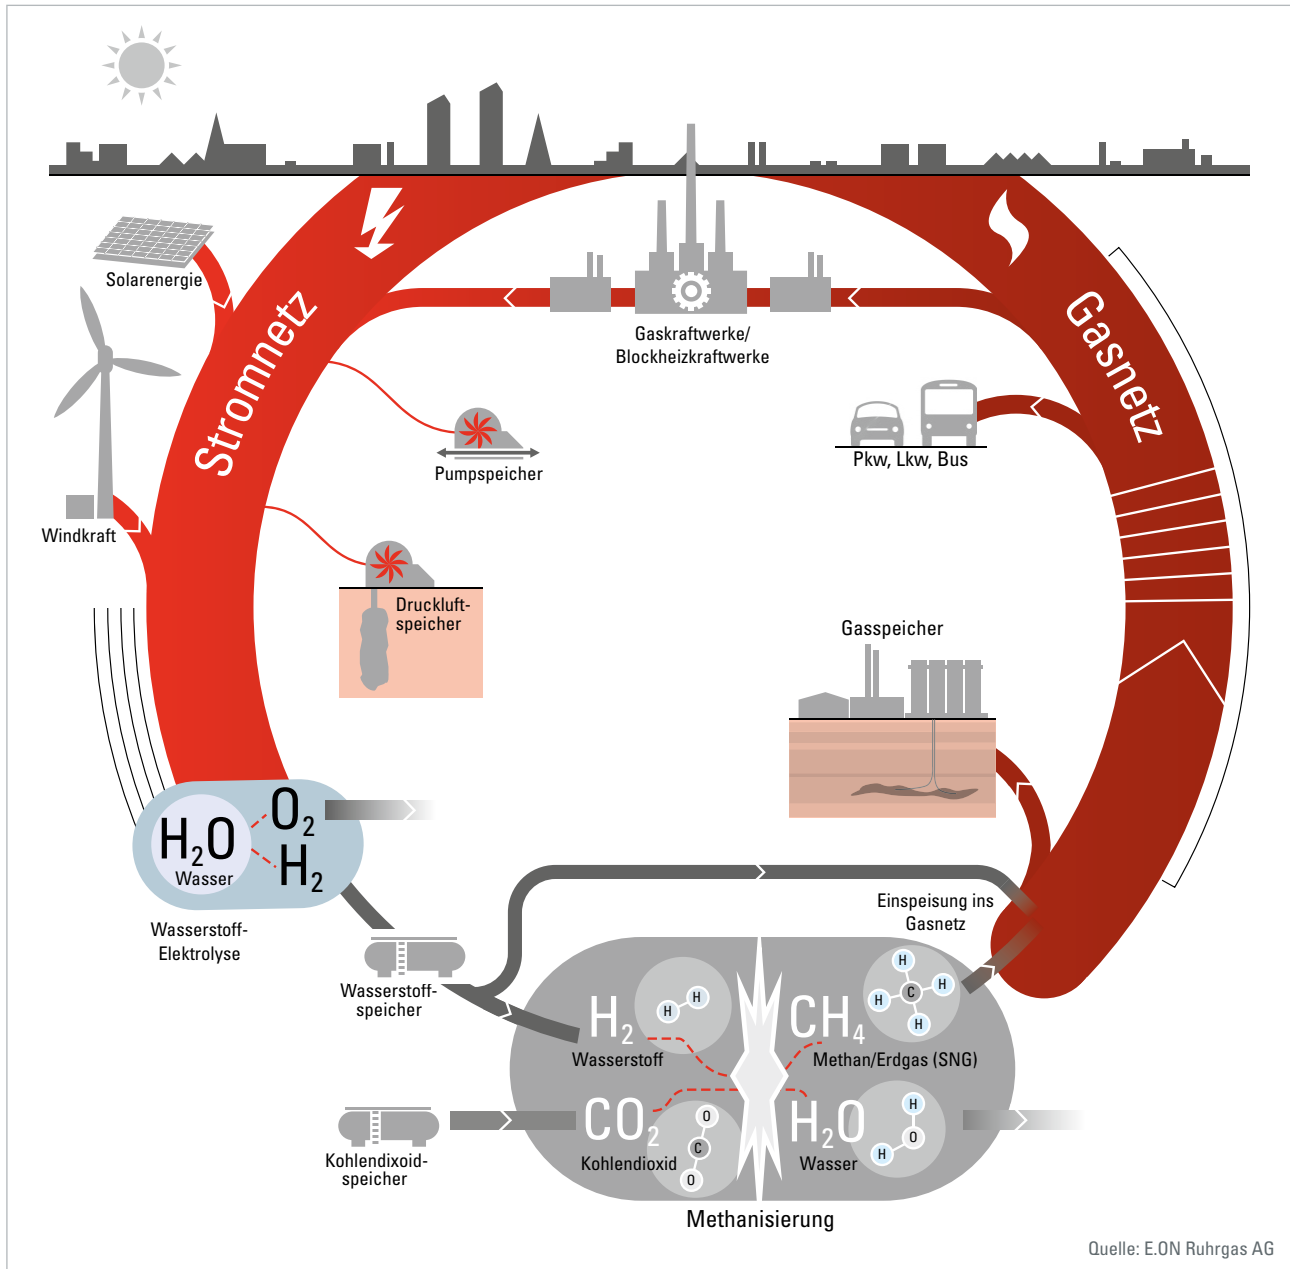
Solarenergie

Stromnetz

Gaskraftwerke/
Blockheizkraftwerke

Gasnetz

Pkw, Lkw, Bus

Windkraft

Pumpspeicher

Druckluftspeicher

Gasspeicher

$H_2O$
Wasser

$O_2$

$H_2$

Wasserstoff-
Elektrolyse

Wasserstoffspeicher

Einspeisung ins Gasnetz

$H_2$
Wasserstoff

H H

$CH_4$
Methan/Erdgas (SNG)

H H C H H

$CO_2$
Kohlendioxid

O C O

$H_2O$
Wasser

H O H

Kohlendixoidspeicher

Methanisierung

Quelle: E.ON Ruhrgas AG